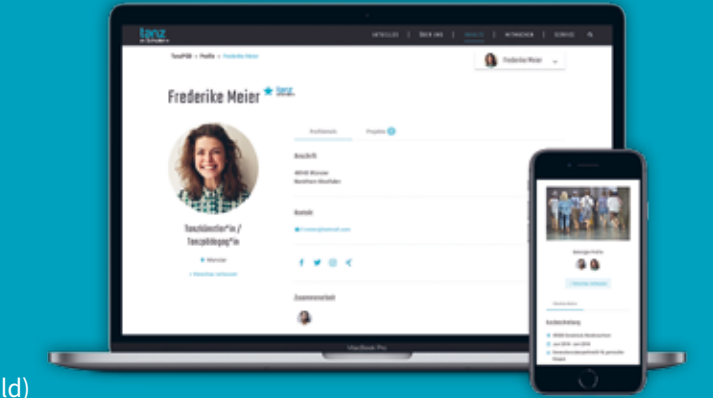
tanz

AKTUELLES | ÜBER UNS | PROFILE | MITMACHEN | SERVICE

TanzPOOL > Profile > Frederike Meier

Frederike Meier

Frederike Meier ★ tanz

Profildetails

Projekte

Anschrift

48143 Münster
Nordrhein-Westfalen

Kontakt

Tanzkünstler*in / Tanzpädagog*in

Münster

Zusammenarbeit

MacBook Pro

Bisherige Profile

Kurzbeschreibung

ld)